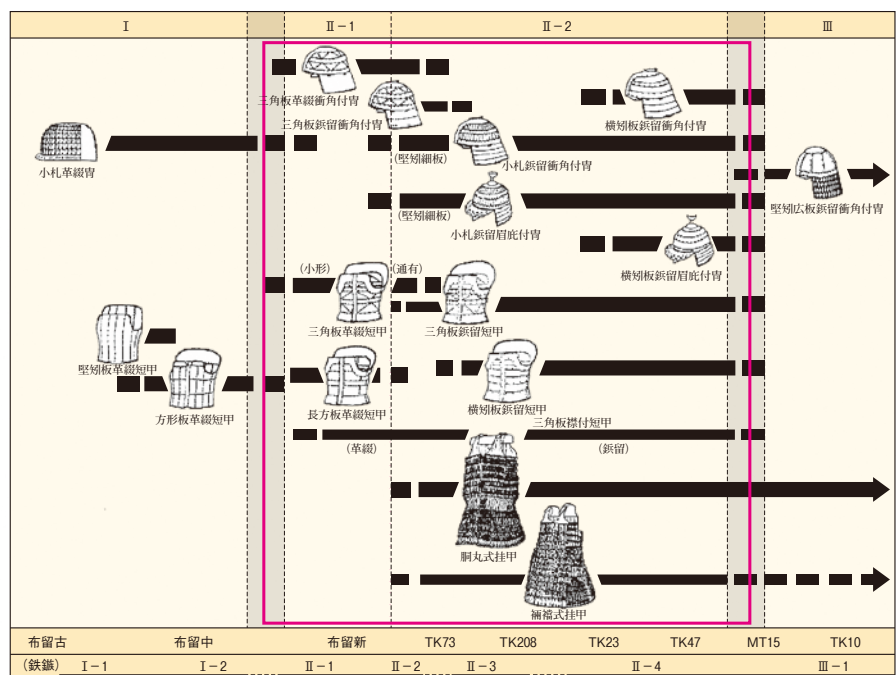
| Ⅰ | Ⅱ－1 | Ⅱ－2 | Ⅲ |
|---|---|---|---|

三角板革綴衝角付冑
三角板鋲留衝角付冑
横矧板鋲留衝角付冑
小札革綴冑
(竪矧細板)
小札鋲留衝角付冑
竪矧広板鋲留衝角付冑
(竪矧細板)
小札鋲留眉庇付冑
横矧板鋲留眉庇付冑
(小形)
(通有)
三角板革綴短甲
三角板鋲留短甲
竪矧板革綴短甲
方形板革綴短甲
長方板革綴短甲
横矧板鋲留短甲
三角板襟付短甲
(革綴)
(鋲留)
胴丸式挂甲
裲襠式挂甲

| 布留古 | 布留中 | 布留新 | TK73 | TK208 | TK23 | TK47 | MT15 | TK10 |
|---|---|---|---|---|---|---|---|---|
| (鉄鏃) Ⅰ－1 | Ⅰ－2 | Ⅱ－1 | Ⅱ－2 | Ⅱ－3 | Ⅱ－4 | | | Ⅲ－1 |